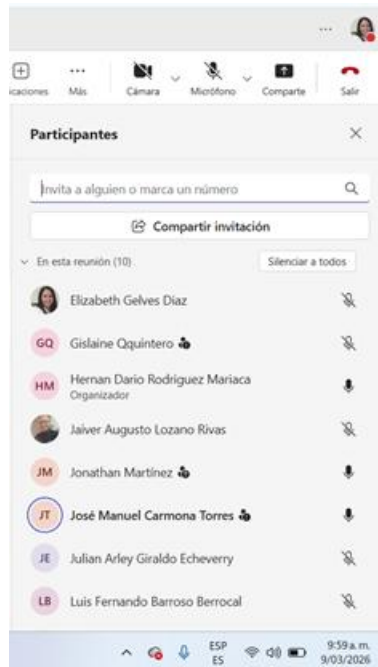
...

icaciones
Más
Cámara
Micrófono
Comparte
Salir

Participantes

Invita a alguien o marca un número

Compartir invitación

En esta reunión (10)
Silenciar a todos

Elizabeth Gelves Diaz

GQ Gislaine Qquintero

HM Hernan Dario Rodriguez Mariaca
Organizador

Jaiver Augusto Lozano Rivas

JM Jonathan Martínez

JT José Manuel Carmona Torres

JE Julian Arley Giraldo Echeverry

LB Luis Fernando Barroso Berrocal

ESP
ES
9:59 a.m.
9/03/2026